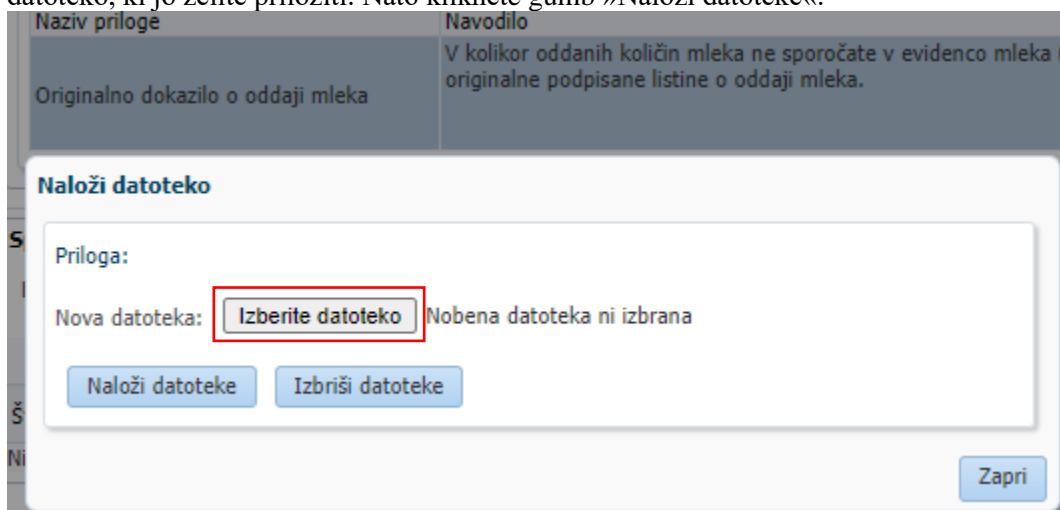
datoteko, ki jo želite priložiti. Nato kliknete gumb »Naloži datoteke«.

| Naziv priloge | Navodilo |
|---|---|
| Originalno dokazilo o oddaji mleka | V kolikor oddanih količin mleka ne sporočate v evidenco mleka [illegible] originalne podpisane listine o oddaji mleka. |

Naloži datoteko

Priloga:

Nova datoteka: Izberite datoteko Nobena datoteka ni izbrana

Naloži datoteke Izbriši datoteke

Zapri